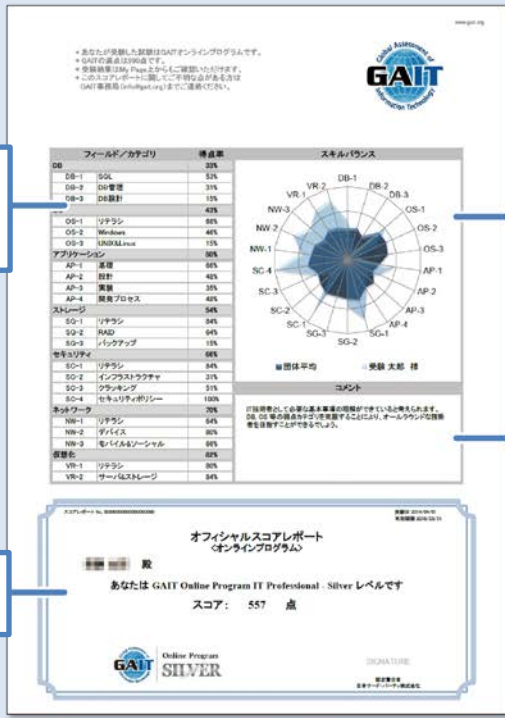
www.gait.org

• あなたが受験した試験はGAITオンラインプログラムです。
• GAITの満点は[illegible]点です。
• 受験結果はMy Pageよりもご確認いただけます。
• このスコアレポートに関してご不明な点がある方は GAIT事務局(info@gait.org)までご連絡ください。

Global Assessment of Information Technology
GAIT

| フィールド／カテゴリ | | 得点率 |
|---|---|---|
| DB | | 33% |
| DB-1 | SQL | 53% |
| DB-2 | DB管理 | 31% |
| DB-3 | DB設計 | 15% |
| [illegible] | | 43% |
| OS-1 | リテラシ | 80% |
| OS-2 | Windows | 46% |
| OS-3 | UNIX&Linux | 15% |
| アプリケーション | | 50% |
| AP-1 | 基礎 | 65% |
| AP-2 | 設計 | 42% |
| AP-3 | 実装 | 35% |
| AP-4 | 開発プロセス | 42% |
| ストレージ | | 54% |
| SG-1 | リテラシ | 84% |
| SG-2 | RAID | 64% |
| SG-3 | バックアップ | 15% |
| セキュリティ | | 66% |
| SC-1 | リテラシ | 84% |
| SC-2 | インフラストラクチャ | 31% |
| SC-3 | クラッキング | 31% |
| SC-4 | セキュリティポリシー | 100% |
| ネットワーク | | 70% |
| NW-1 | リテラシ | 84% |
| NW-2 | デバイス | 80% |
| NW-3 | モバイル&ソーシャル | 66% |
| 仮想化 | | 82% |
| VR-1 | リテラシ | 80% |
| VR-2 | サーバ&ストレージ | 84% |

スキルバランス

DB-1 DB-2 DB-3 OS-1 OS-2 OS-3 AP-1 AP-2 AP-3 AP-4 SG-1 SG-2 SG-3 SC-1 SC-2 SC-3 SC-4 NW-1 NW-2 NW-3 VR-1 VR-2

■団体平均　■受験 太郎 様

コメント

IT技術者として必要な基本事項の理解ができていると考えられます。DB、OS等の弱点カテゴリを克服することにより、オールラウンドな技術者を目指すことができるでしょう。

スコアレポート No. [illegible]
受験日 2014/09/10
発効期限 2016/09/10

オフィシャルスコアレポート
〈オンラインプログラム〉

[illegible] 殿

あなたは GAIT Online Program IT Professional - Silver レベルです

スコア：　557　点

GAIT
Online Program
SILVER

SIGNATURE

認定責任者
日本ワードパーティ株式会社